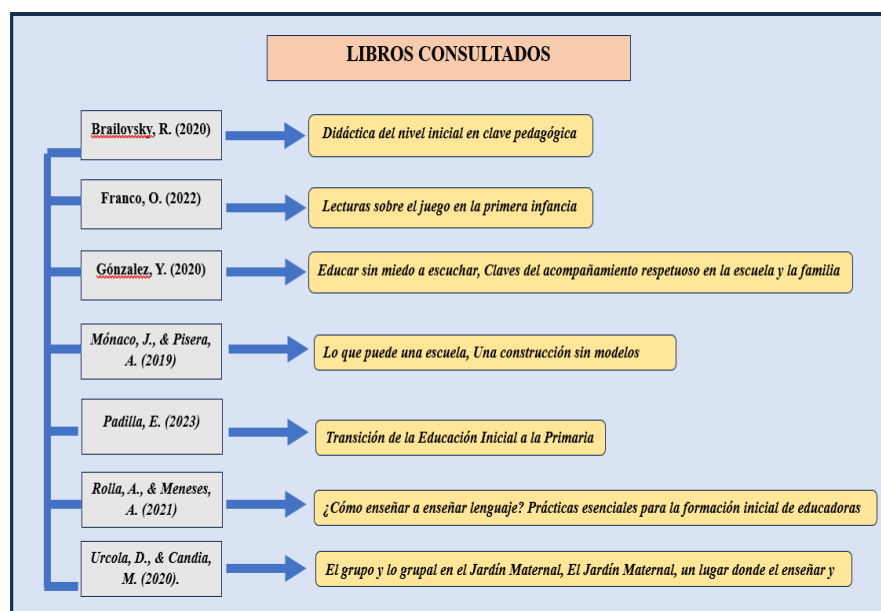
LIBROS CONSULTADOS

Brailovsky, R. (2020)

Didáctica del nivel inicial en clave pedagógica

Franco, O. (2022)

Lecturas sobre el juego en la primera infancia

Gónzalez, Y. (2020)

Educar sin miedo a escuchar, Claves del acompañamiento respetuoso en la escuela y la familia

Mónaco, J., & Pisera, A. (2019)

Lo que puede una escuela, Una construcción sin modelos

Padilla, E. (2023)

Transición de la Educación Inicial a la Primaria

Rolla, A., & Meneses, A. (2021)

¿Cómo enseñar a enseñar lenguaje? Prácticas esenciales para la formación inicial de educadoras

Urcola, D., & Candia, M. (2020).

El grupo y lo grupal en el Jardín Maternal, El Jardín Maternal, un lugar donde el enseñar y